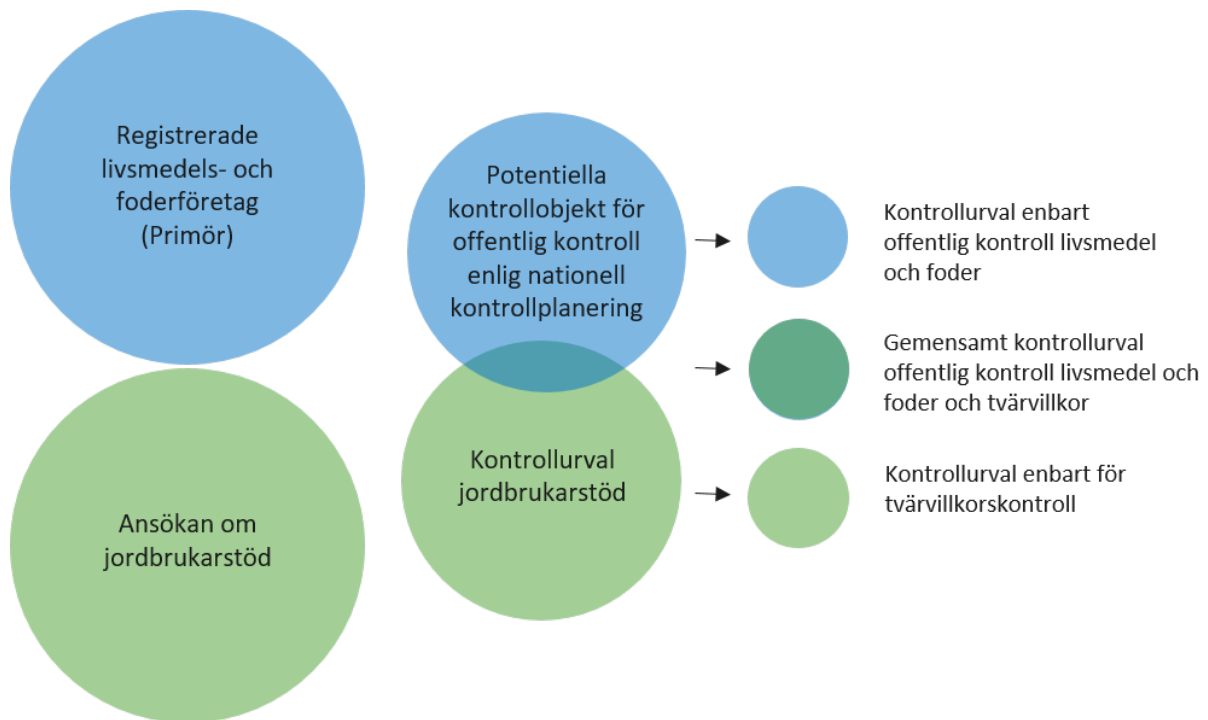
Registrerade livsmedels- och foderföretag (Primör)

Ansökan om jordbrukarstöd

Potentiella kontrollobjekt för offentlig kontroll enlig nationell kontrollplanering

Kontrollurval jordbrukarstöd

Kontrollurval enbart offentlig kontroll livsmedel och foder

Gemensamt kontrollurval offentlig kontroll livsmedel och foder och tvärvillkor

Kontrollurval enbart för tvärvillkorskontroll